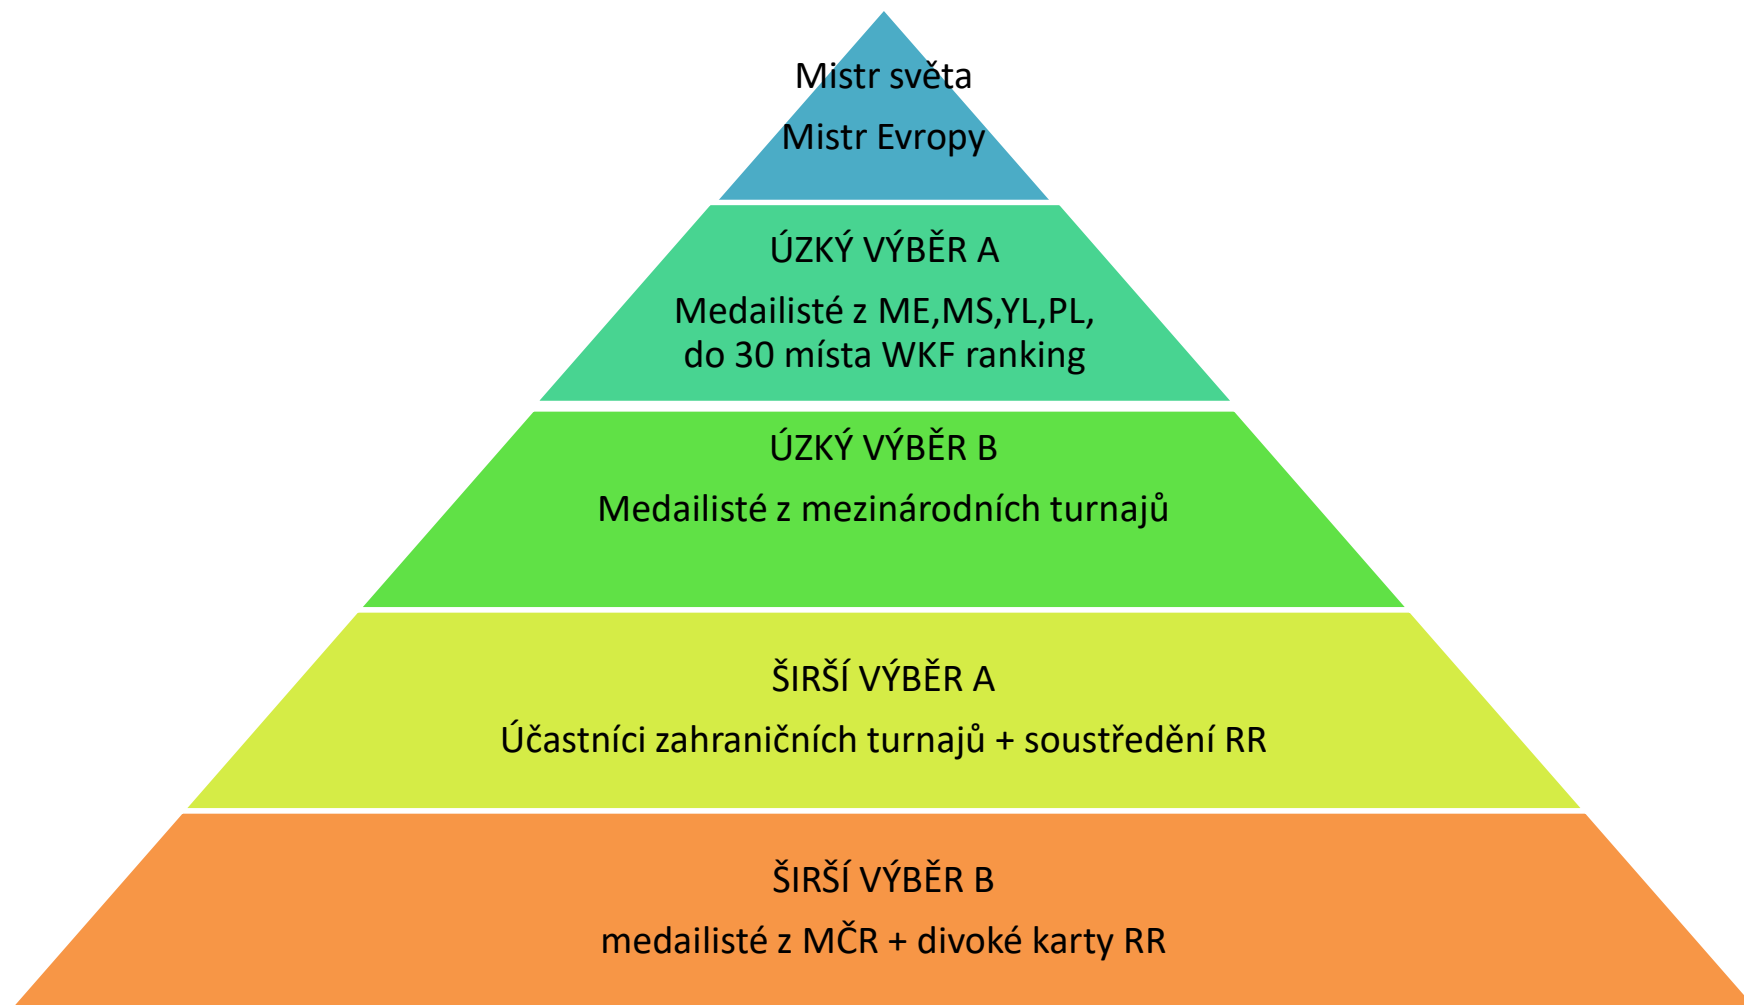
Mistr světa

Mistr Evropy

ÚZKÝ VÝBĚR A

Medailisté z ME,MS,YL,PL, do 30 místa WKF ranking

ÚZKÝ VÝBĚR B

Medailisté z mezinárodních turnajů

ŠIRŠÍ VÝBĚR A

Účastníci zahraničních turnajů + soustředění RR

ŠIRŠÍ VÝBĚR B

medailisté z MČR + divoké karty RR